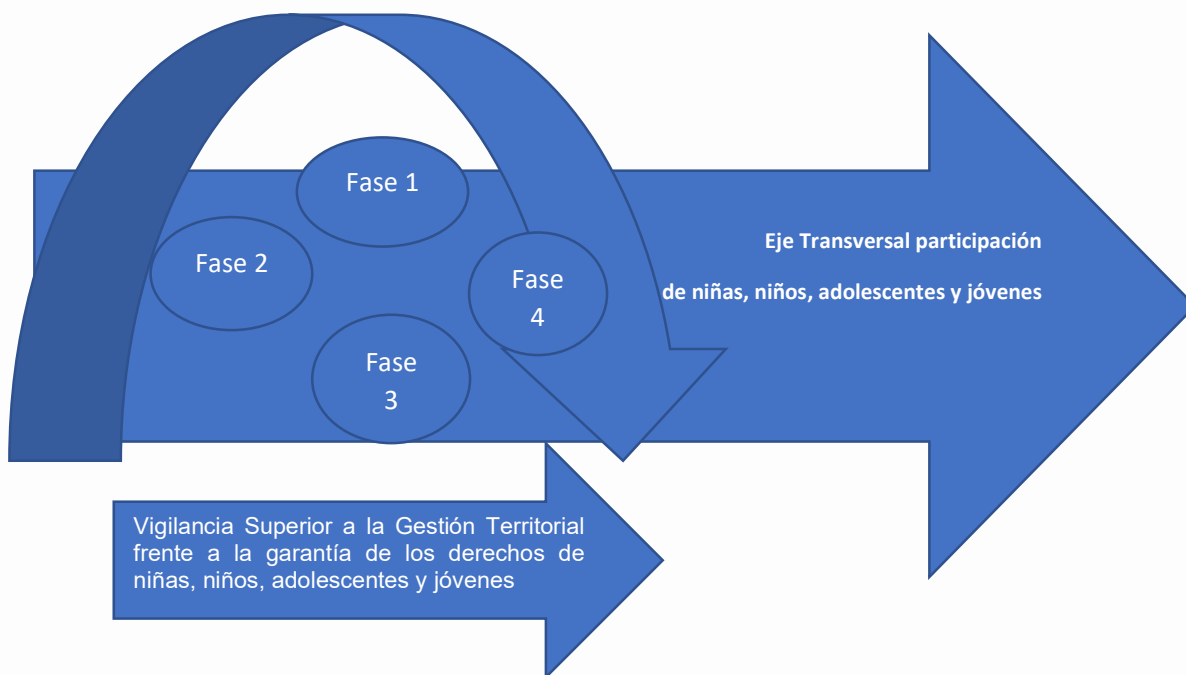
Fase 1

Fase 2

Fase 4

Fase 3

Eje Transversal participación

de niñas, niños, adolescentes y jóvenes

Vigilancia Superior a la Gestión Territorial frente a la garantía de los derechos de niñas, niños, adolescentes y jóvenes